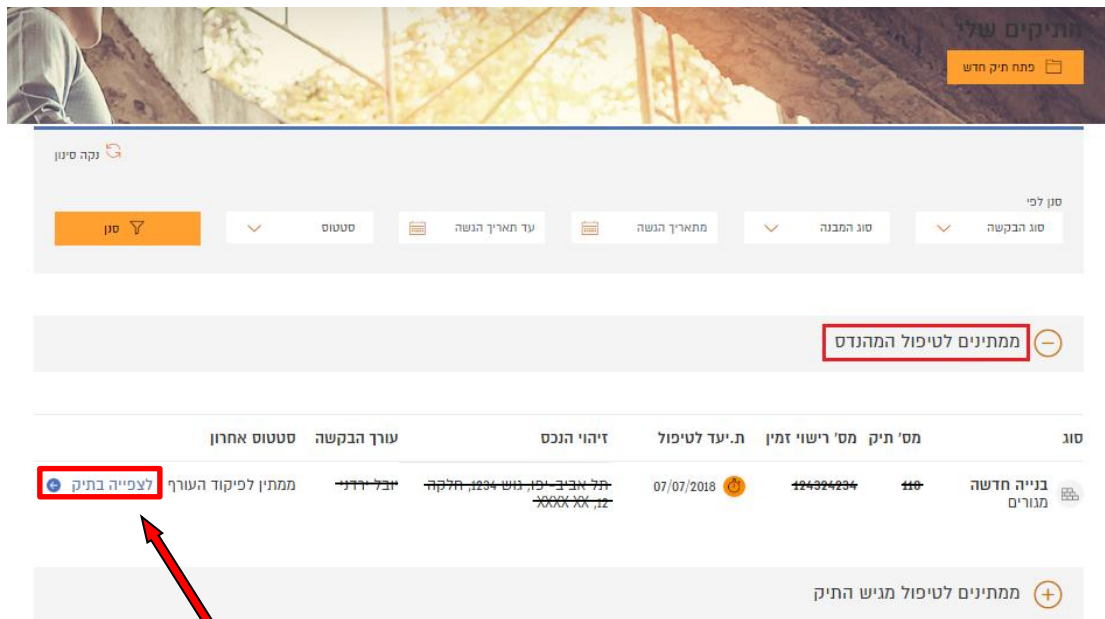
התיקים שלי

פתח תיק חדש

נקה סינון

סנן לפי

סוג הבקשה

סוג המבנה

מתאריך הגשה

עד תאריך הגשה

סטטוס

סנן

ממתינים לטיפול המהנדס

| סוג | מס' תיק | מס' רישוי זמין | ת.יעד לטיפול | זיהוי הנכס | עורך הבקשה | סטטוס אחרון | |
|---|---|---|---|---|---|---|---|
| בנייה חדשה מגורים | ~~110~~ | ~~124324234~~ | 07/07/2018 | ~~תל אביב-יפו, גוש 1234, חלקה 12, XXXX XX~~ | ~~יובל ירדני~~ | ממתין לפיקוד העורך | לצפייה בתיק |

ממתינים לטיפול מגיש התיק